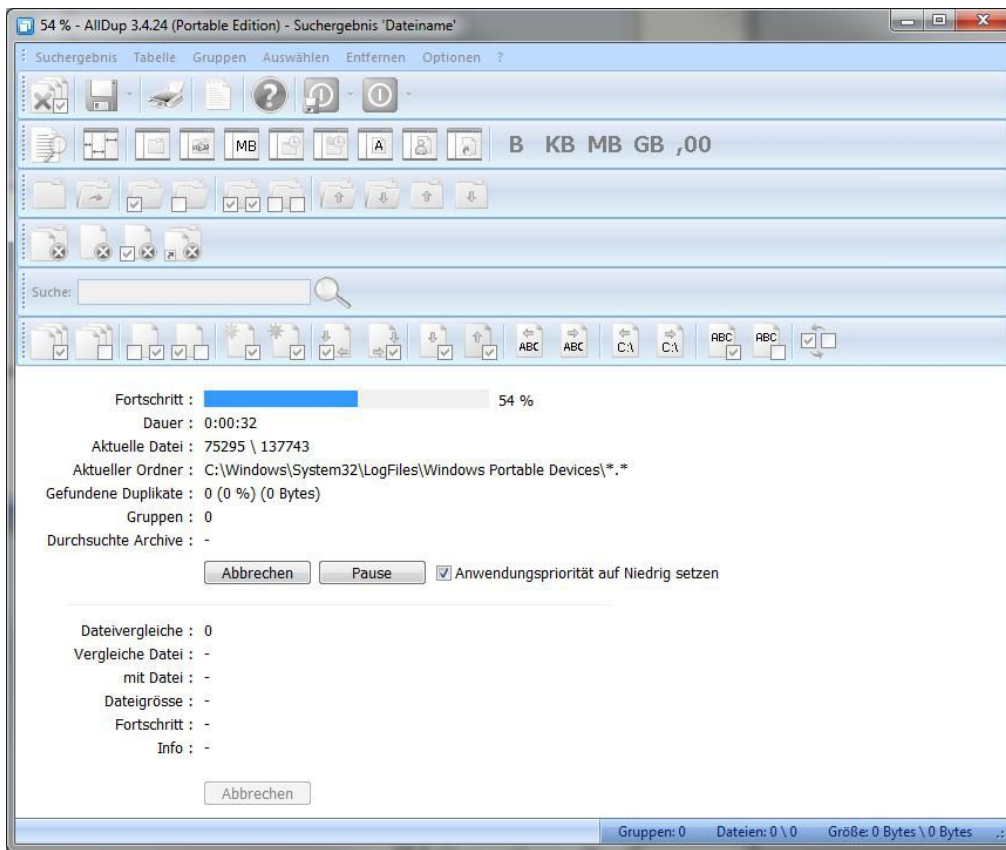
54 % - AllDup 3.4.24 (Portable Edition) - Suchergebnis 'Dateiname'

Suchergebnis Tabelle Gruppen Auswählen Entfernen Optionen ?

MB A B KB MB GB ,00

Suche:

ABC ABC C:\ C:\ ABC ABC

Fortschritt : 54 %
Dauer : 0:00:32
Aktuelle Datei : 75295 \ 137743
Aktueller Ordner : C:\Windows\System32\LogFiles\Windows Portable Devices\*.*
Gefundene Duplikate : 0 (0 %) (0 Bytes)
Gruppen : 0
Durchsuchte Archive : -

Abbrechen Pause Anwendungspriorität auf Niedrig setzen

Dateivergleiche : 0
Vergleiche Datei : -
mit Datei : -
Dateigrösse : -
Fortschritt : -
Info : -

Abbrechen

Gruppen: 0 Dateien: 0 \ 0 Größe: 0 Bytes \ 0 Bytes